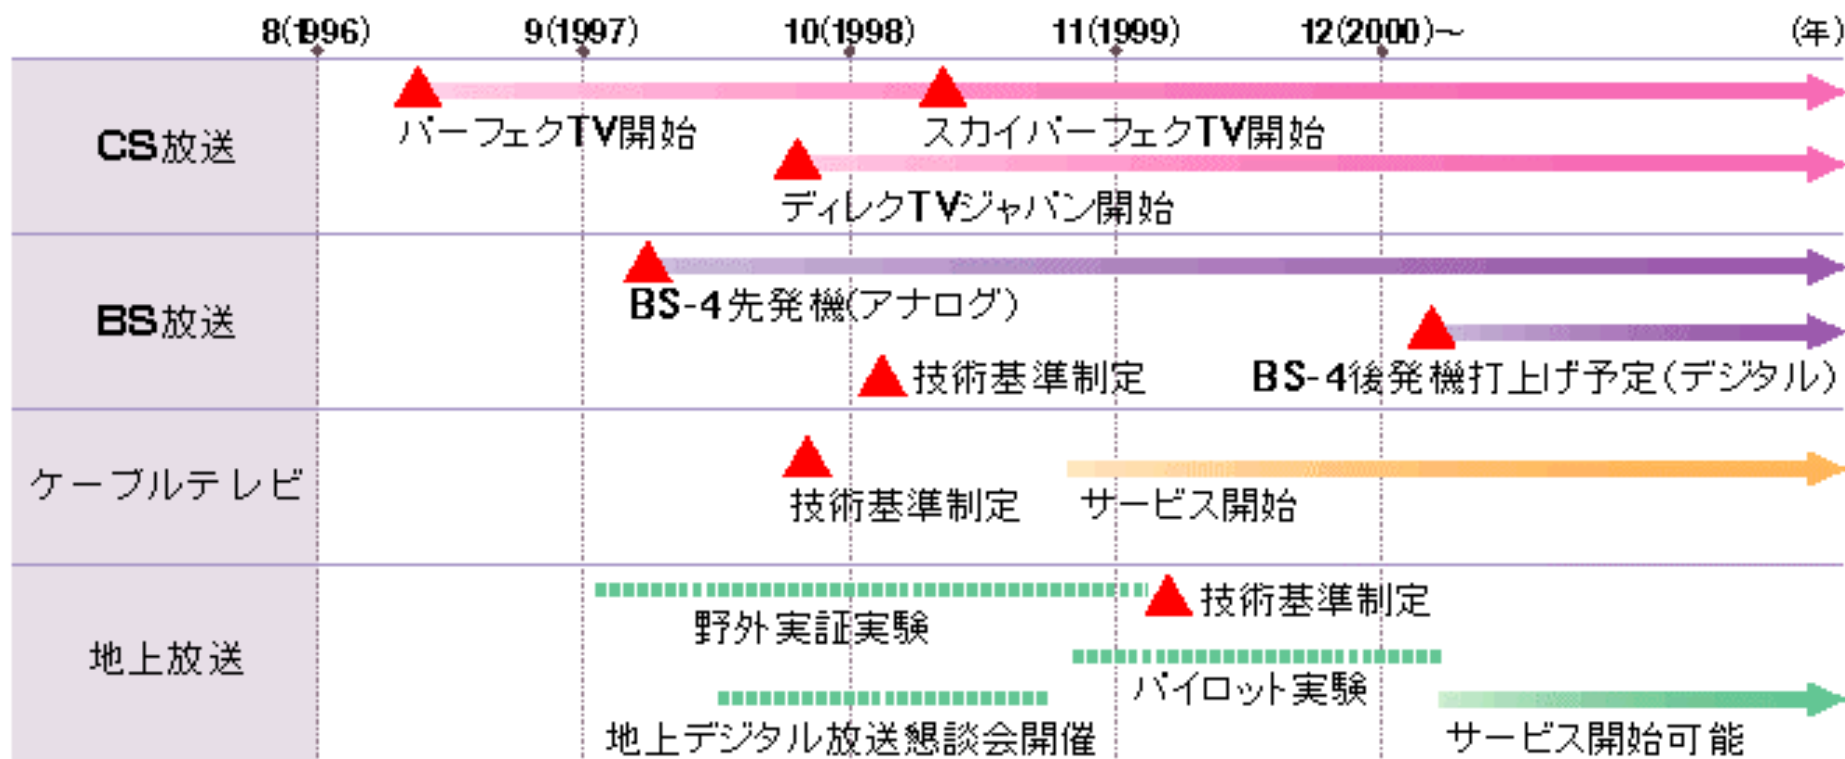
8(1996) 9(1997) 10(1998) 11(1999) 12(2000)~ (年)

| | |
|---|---|
| CS放送 | パーフェクTV開始<br>スカイパーフェクTV開始<br>ディレクTVジャパン開始 |
| BS放送 | BS-4先発機(アナログ)<br>技術基準制定<br>BS-4後発機打上げ予定(デジタル) |
| ケーブルテレビ | 技術基準制定<br>サービス開始 |
| 地上放送 | 技術基準制定<br>野外実証実験<br>パイロット実験<br>地上デジタル放送懇談会開催<br>サービス開始可能 |